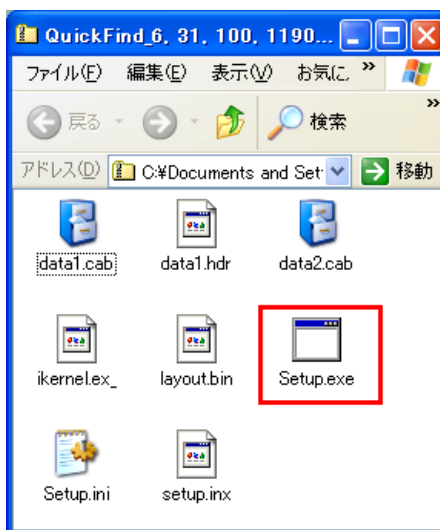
QuickFind_6, 31, 100, 1190...

ファイル(F) 編集(E) 表示(V) お気に »

戻る 検索

アドレス(D) C:¥Documents and Set 移動

data1.cab
data1.hdr
data2.cab
ikernel.ex_
layout.bin
Setup.exe
Setup.ini
setup.inx